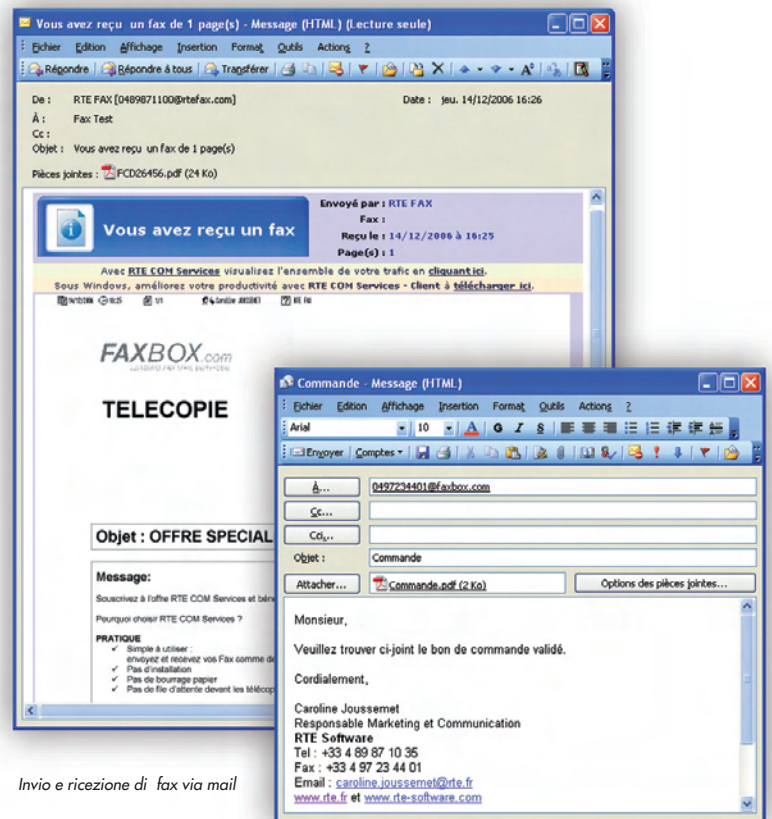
Vous avez reçu un fax de 1 page(s) - Message (HTML) (Lecture seule)

Fichier Edition Affichage Insertion Format Outils Actions ?

Répondre | Répondre à tous | Transférer

De : RTE FAX [0489871100@rtefax.com]
Date : jeu. 14/12/2006 16:26
À : Fax Test
Cc :
Objet : Vous avez reçu un fax de 1 page(s)

Pièces jointes : FCD26456.pdf (24 Ko)

Vous avez reçu un fax

Envoyé par : RTE FAX
Fax :
Reçu le : 14/12/2006 à 16:25
Page(s) : 1

Avec RTE COM Services visualisez l'ensemble de votre trafic en cliquant ici.
Sous Windows, améliorez votre productivité avec RTE COM Services - Client à télécharger ici.

FAXBOX.com

TELECOPIE

Objet : OFFRE SPECIAL

Message:
Souscrivez à l'offre RTE COM Services et béné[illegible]

Pourquoi choisir RTE COM Services ?

PRATIQUE
Simple à utiliser :
envoyez et recevez vos Fax comme de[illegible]
Pas d'installation
Pas de bourrage papier
Pas de file d'attente devant les télécop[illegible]

Commande - Message (HTML)

Fichier Edition Affichage Insertion Format Outils Actions ?

Arial 10 A G I S

Envoyer | Comptes

À... 0497234401@faxbox.com
Cc...
Cci...
Objet : Commande
Attacher... Commande.pdf (2 Ko)
Options des pièces jointes...

Monsieur,

Veuillez trouver ci-joint le bon de commande validé.

Cordialement,

Caroline Joussemet
Responsable Marketing et Communication
RTE Software
Tel : +33 4 89 87 10 35
Fax : +33 4 97 23 44 01
Email : caroline.joussemet@rte.fr
www.rte.fr et www.rte-software.com

Invio e ricezione di fax via mail